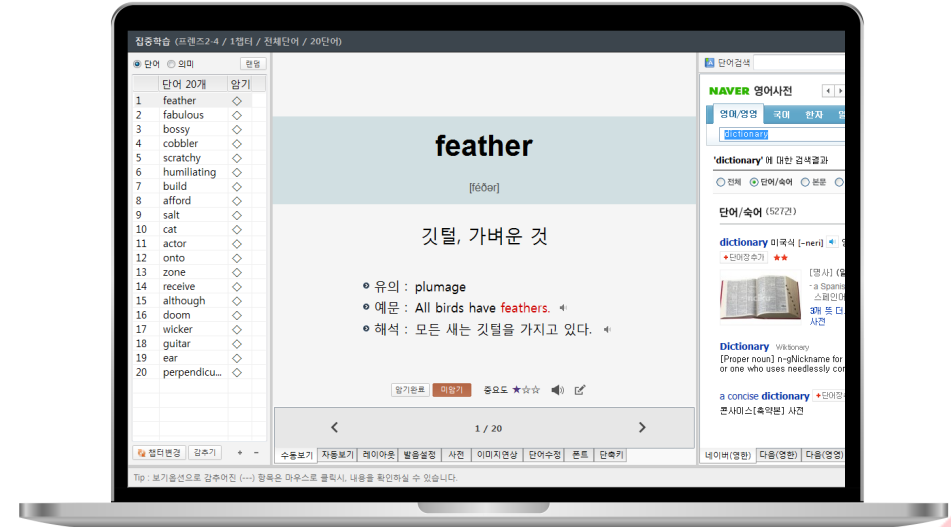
집중학습 (프렌즈2-4 / 1챕터 / 전체단어 / 20단어)

단어 의미 편집

| | 단어 20개 | 암기 |
|---|---|---|
| 1 | feather | ◇ |
| 2 | fabulous | ◇ |
| 3 | bossy | ◇ |
| 4 | cobbler | ◇ |
| 5 | scratchy | ◇ |
| 6 | humiliating | ◇ |
| 7 | build | ◇ |
| 8 | afford | ◇ |
| 9 | salt | ◇ |
| 10 | cat | ◇ |
| 11 | actor | ◇ |
| 12 | onto | ◇ |
| 13 | zone | ◇ |
| 14 | receive | ◇ |
| 15 | although | ◇ |
| 16 | doom | ◇ |
| 17 | wicker | ◇ |
| 18 | guitar | ◇ |
| 19 | ear | ◇ |
| 20 | perpendicu... | ◇ |

챕터변경 감추기 + −

feather

[féðər]

깃털, 가벼운 것

유의 : plumage
예문 : All birds have feathers.
해석 : 모든 새는 깃털을 가지고 있다.

암기완료 미암기 중요도 ★☆☆

1 / 20

수동보기 자동보기 레이아웃 발음설정 사전 이미지연상 단어수정 폰트 단축키

단어검색

NAVER 영어사전

영어/영영 국어 한자 일

dictionary

'dictionary' 에 대한 검색결과

전체 단어/숙어 본문

단어/숙어 (527건)

dictionary 미국식 [-neri]
+단어장추가 ★★
[명사] (일
- a Spanis
스페인어
3개 뜻 더
사전

Dictionary Wiktionary
[Proper noun] n-gNickname for
or one who uses needlessly com

a concise dictionary +단어장
콘사이스[축약본] 사전

네이버(영한) 다음(영한) 다음(영영)

Tip : 보기옵션으로 감추어진 (---) 항목은 마우스로 클릭시, 내용을 확인하실 수 있습니다.